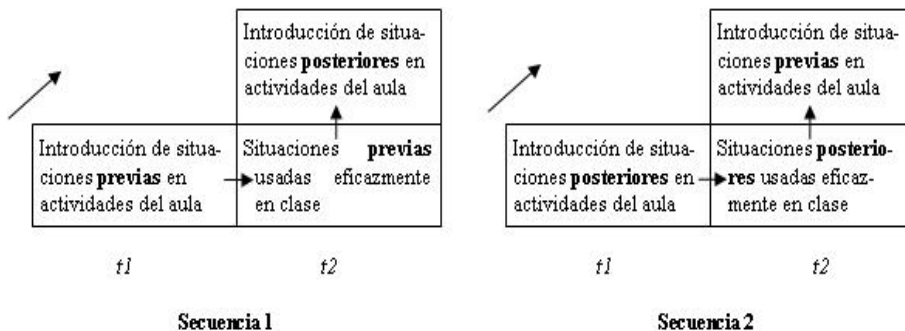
Introducción de situaciones **posteriores** en actividades del aula

Introducción de situaciones **previas** en actividades del aula

Situaciones **previas** usadas eficazmente en clase

*t1*

*t2*

**Secuencia 1**

Introducción de situaciones **previas** en actividades del aula

Introducción de situaciones **posteriores** en actividades del aula

Situaciones **posteriores** usadas eficazmente en clase

*t1*

*t2*

**Secuencia 2**